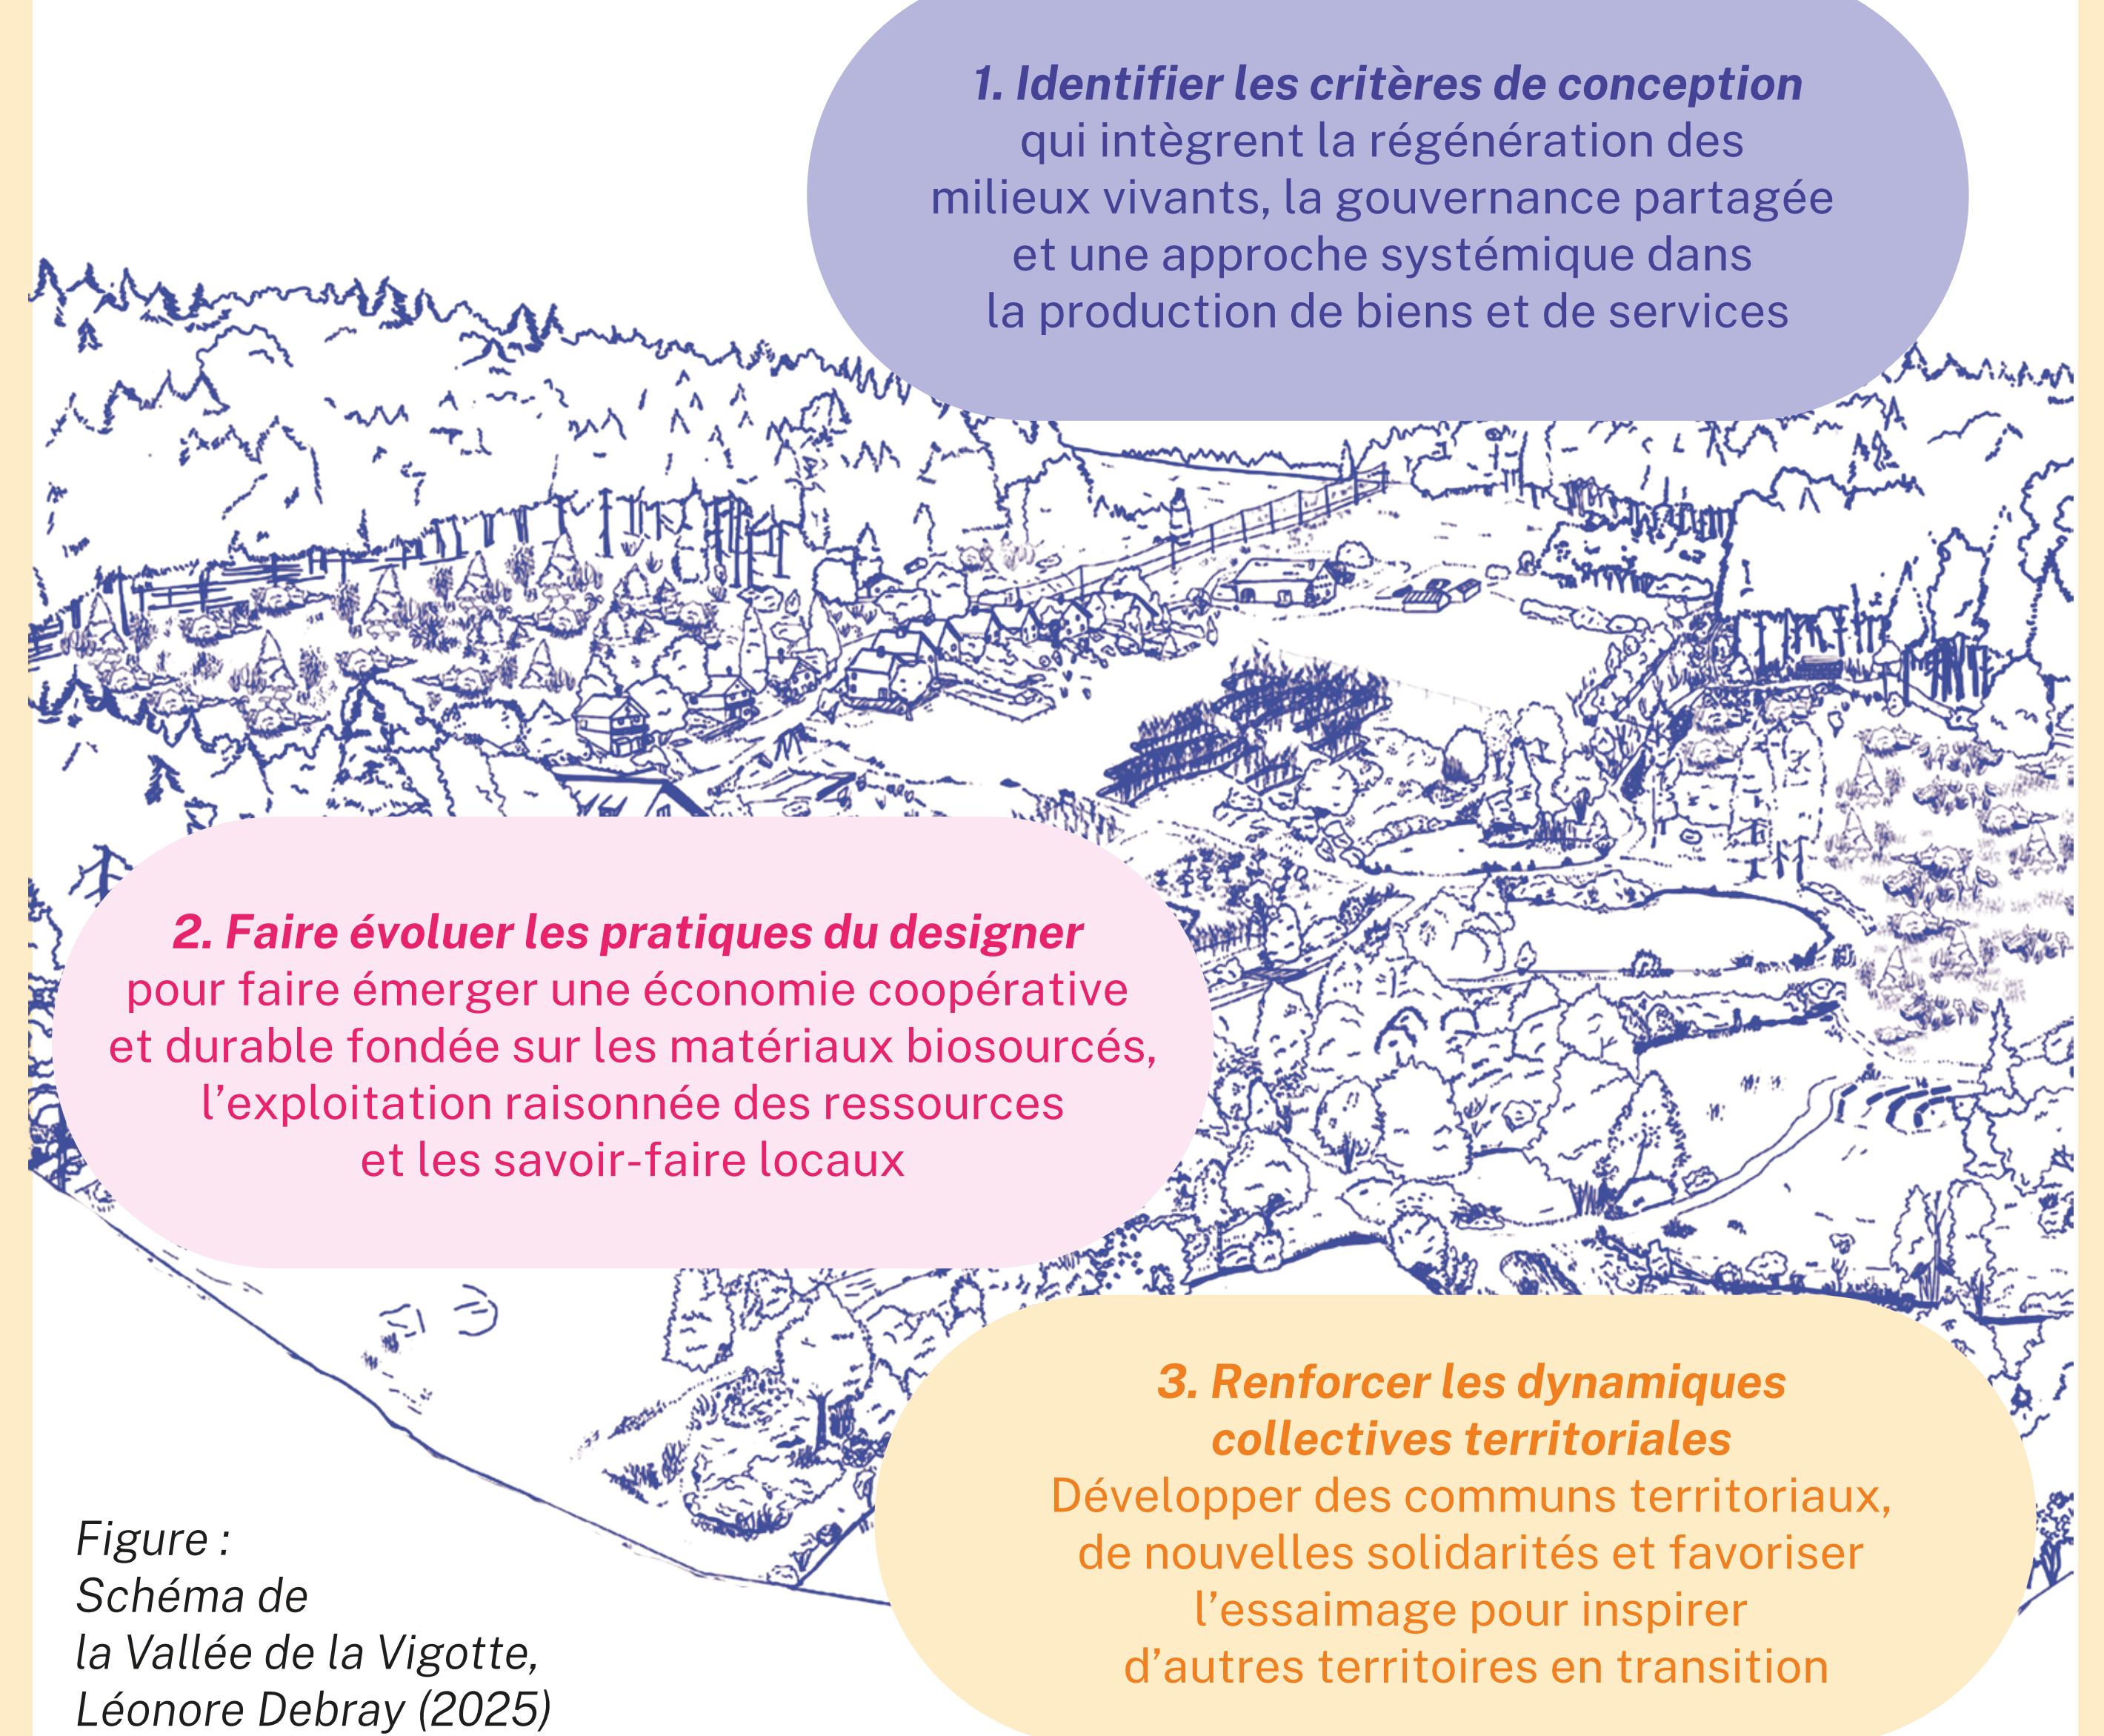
1. Identifier les critères de conception qui intègrent la régénération des milieux vivants, la gouvernance partagée et une approche systémique dans la production de biens et de services

2. Faire évoluer les pratiques du designer pour faire émerger une économie coopérative et durable fondée sur les matériaux biosourcés, l'exploitation raisonnée des ressources et les savoir-faire locaux

3. Renforcer les dynamiques collectives territoriales
Développer des communs territoriaux, de nouvelles solidarités et favoriser l'essaimage pour inspirer d'autres territoires en transition

Figure :
Schéma de la Vallée de la Vigotte, Léonore Debray (2025)